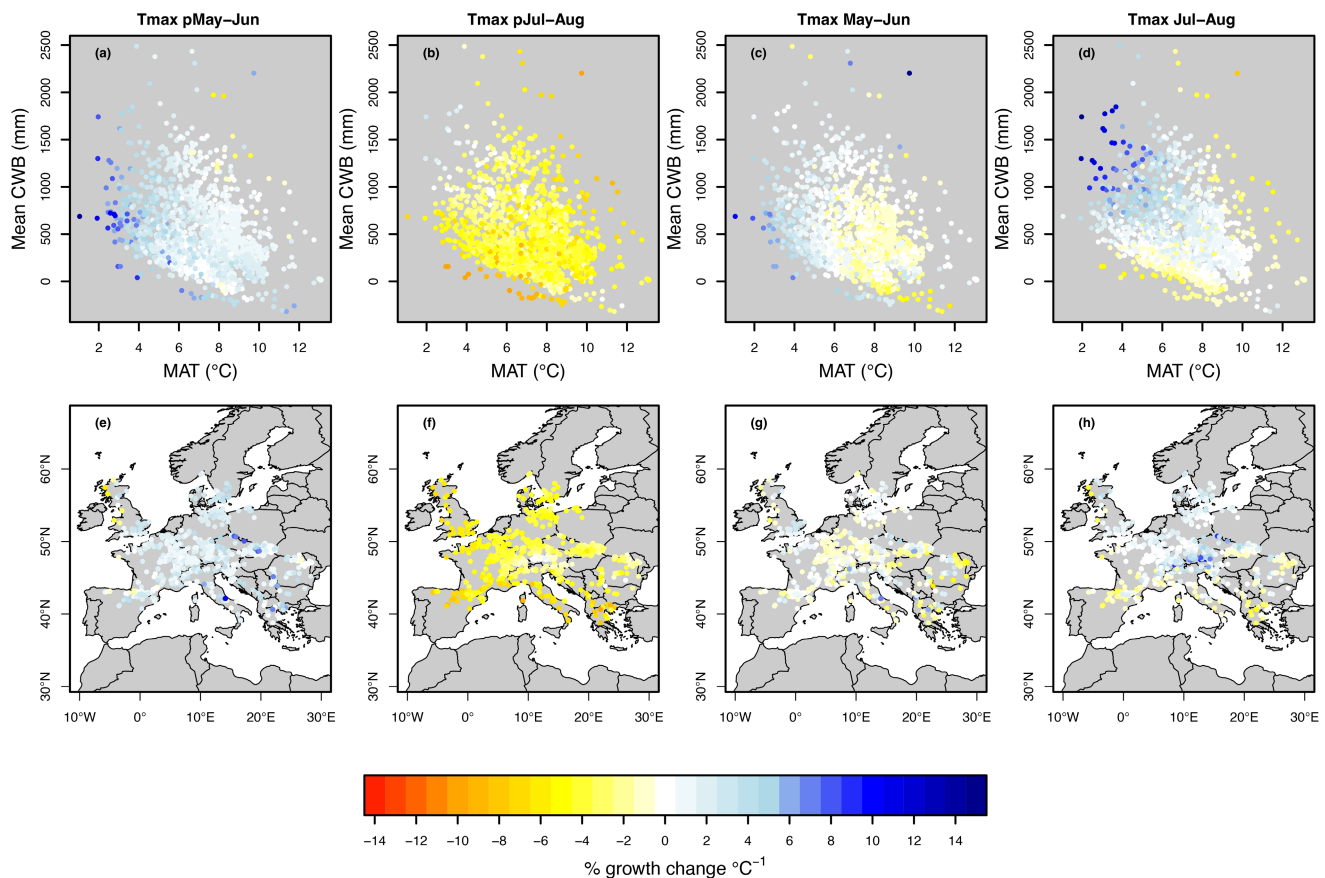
Tmax pMay–Jun

(a)

Mean CWB (mm)

2500 2000 1500 1000 500 0

2 4 6 8 10 12

MAT (°C)

Tmax pJul–Aug

(b)

Mean CWB (mm)

2500 2000 1500 1000 500 0

2 4 6 8 10 12

MAT (°C)

Tmax May–Jun

(c)

Mean CWB (mm)

2500 2000 1500 1000 500 0

2 4 6 8 10 12

MAT (°C)

Tmax Jul–Aug

(d)

Mean CWB (mm)

2500 2000 1500 1000 500 0

2 4 6 8 10 12

MAT (°C)

(e)

60°N 50°N 40°N 30°N

10°W 0° 10°E 20°E 30°E

(f)

60°N 50°N 40°N 30°N

10°W 0° 10°E 20°E 30°E

(g)

60°N 50°N 40°N 30°N

10°W 0° 10°E 20°E 30°E

(h)

60°N 50°N 40°N 30°N

10°W 0° 10°E 20°E 30°E

−14 −12 −10 −8 −6 −4 −2 0 2 4 6 8 10 12 14

% growth change °C$^{-1}$